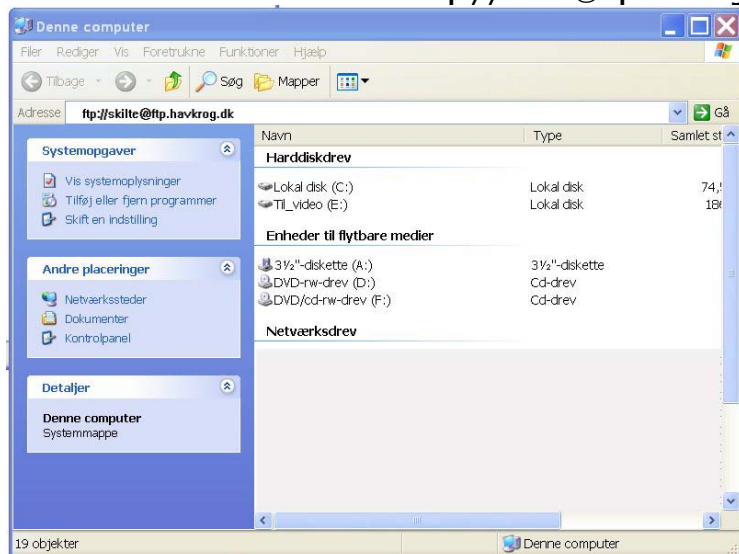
Denne computer

Filer Rediger Vis Foretrukne Funktioner Hjælp

Tilbage Søg Mapper

Adresse ftp://skilte@ftp.havkrog.dk Gå

Systemopgaver

Vis systemoplysninger
Tilføj eller fjern programmer
Skift en indstilling

Andre placeringer

Netværkssteder
Dokumenter
Kontrolpanel

Detaljer

Denne computer
Systemmappe

| Navn | Type | Samlet st |
|---|---|---|
| **Harddiskdrev** | | |
| Lokal disk (C:) | Lokal disk | 74,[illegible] |
| Til_video (E:) | Lokal disk | 18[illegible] |
| **Enheder til flytbare medier** | | |
| 3½"-diskette (A:) | 3½"-diskette | |
| DVD-rw-drev (D:) | Cd-drev | |
| DVD/cd-rw-drev (F:) | Cd-drev | |
| **Netværksdrev** | | |

19 objekter
Denne computer